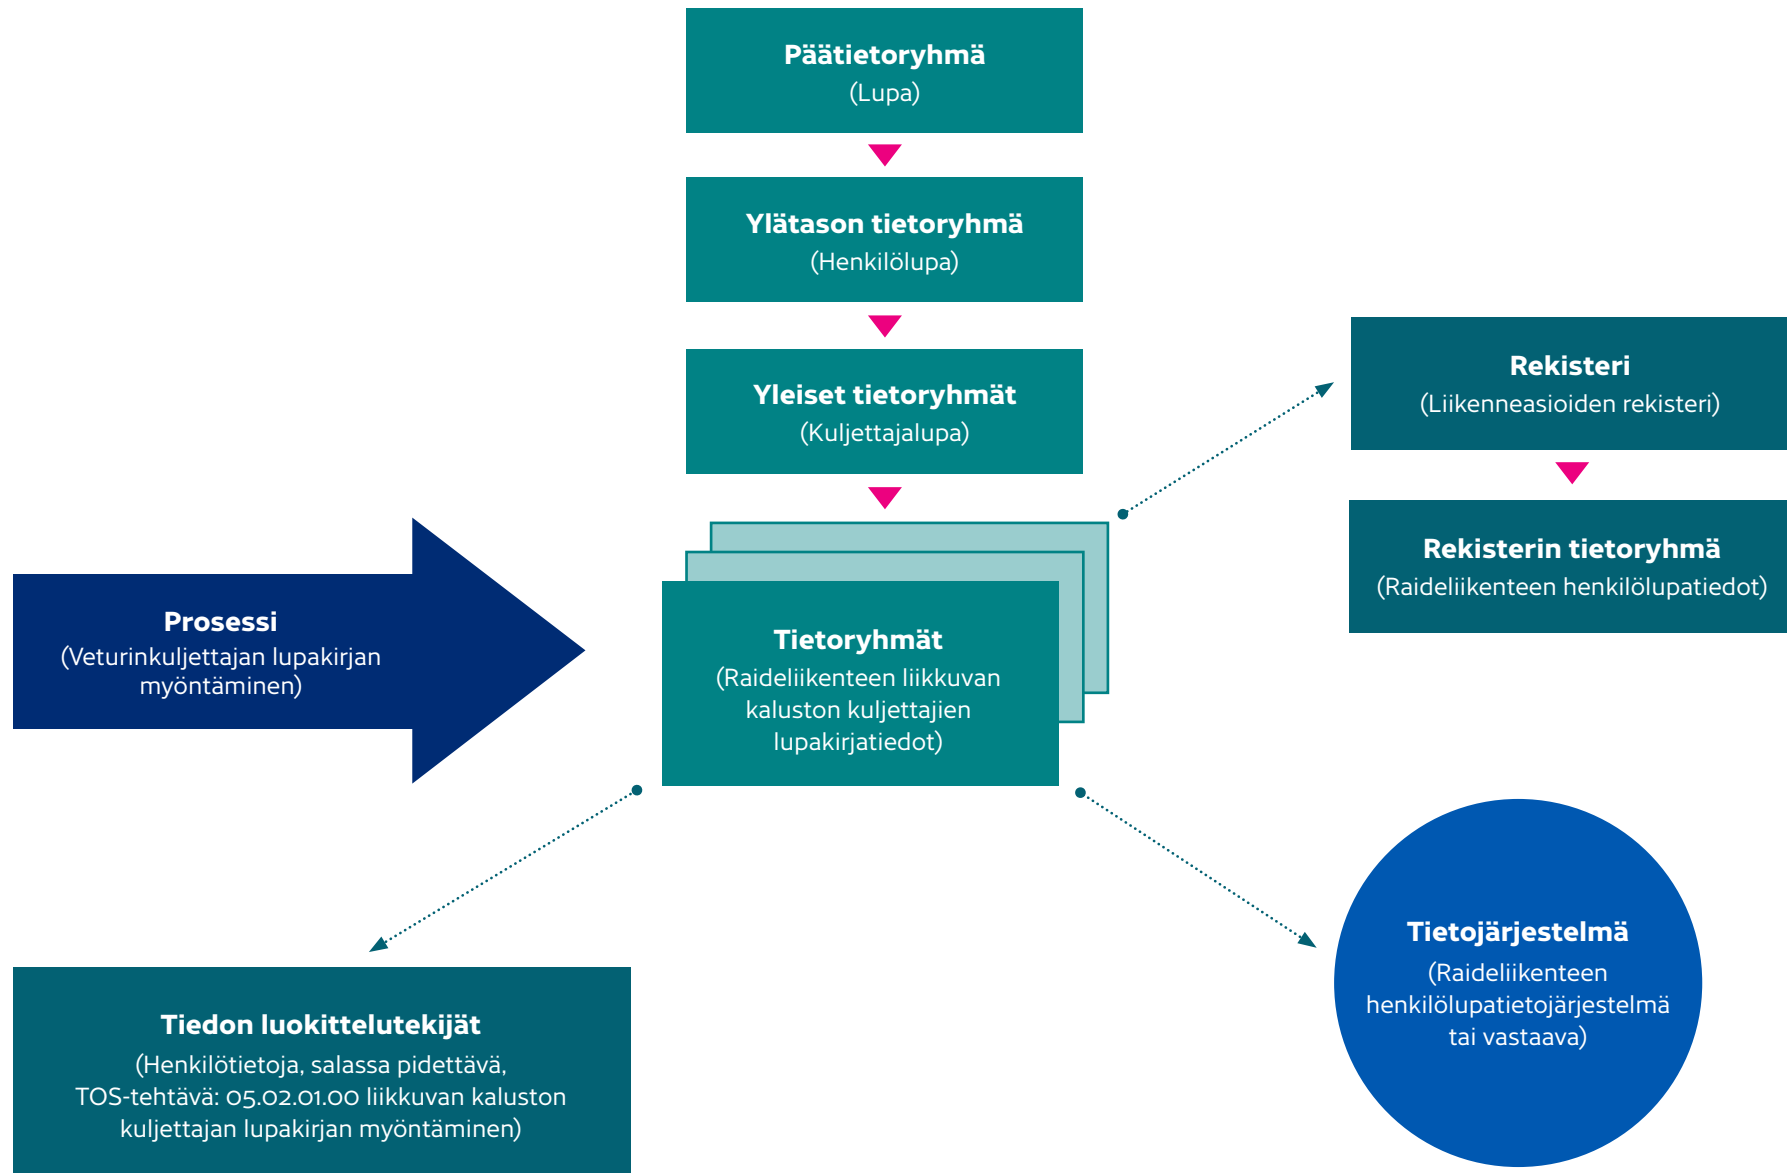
Päätietoryhmä
(Lupa)

Ylätason tietoryhmä
(Henkilölupa)

Yleiset tietoryhmät
(Kuljettajalupa)

Rekisteri
(Liikenneasioiden rekisteri)

Rekisterin tietoryhmä
(Raideliikenteen henkilölupatiedot)

Prosessi
(Veturinkuljettajan lupakirjan myöntäminen)

Tietoryhmät
(Raideliikenteen liikkuvan kaluston kuljettajien lupakirjatiedot)

Tiedon luokittelutekijät
(Henkilötietoja, salassa pidettävä, TOS-tehtävä: 05.02.01.00 liikkuvan kaluston kuljettajan lupakirjan myöntäminen)

Tietojärjestelmä
(Raideliikenteen henkilölupatietojärjestelmä tai vastaava)